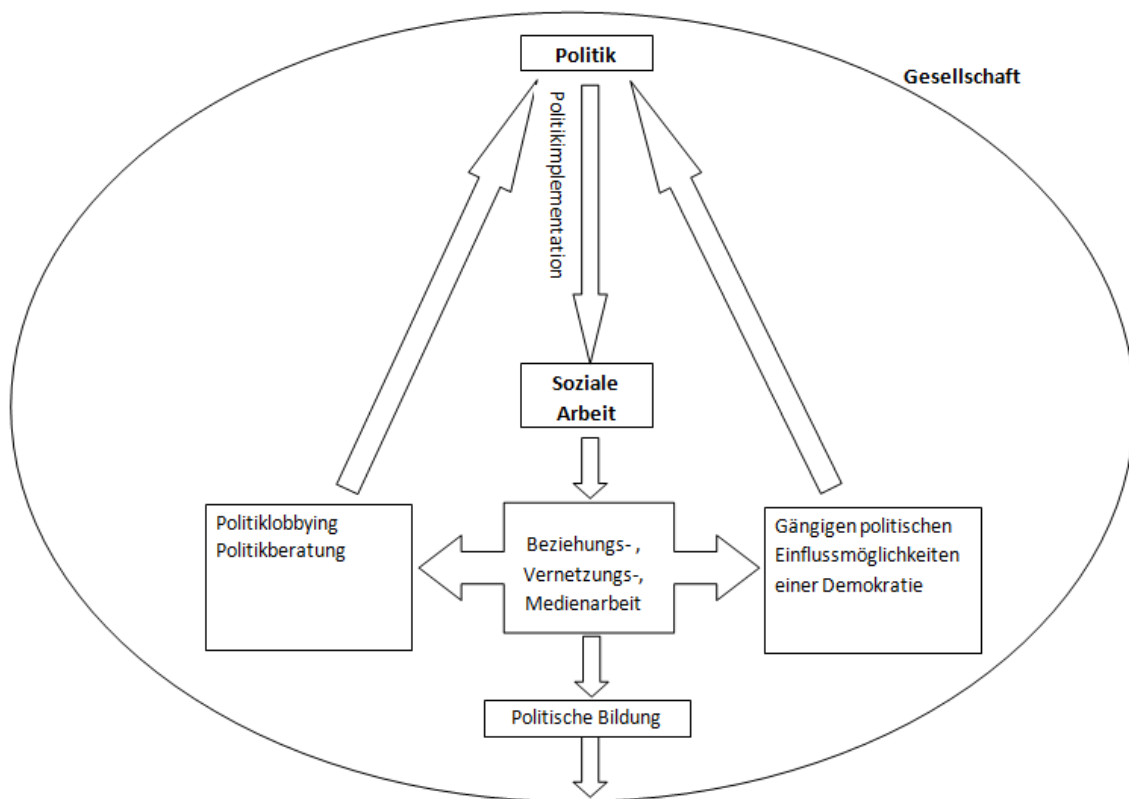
Politik

Gesellschaft

Politikimplementation

Soziale Arbeit

Politiklobbying
Politikberatung

Beziehungs- , Vernetzungs-, Medienarbeit

Gängigen politischen Einflussmöglichkeiten einer Demokratie

Politische Bildung